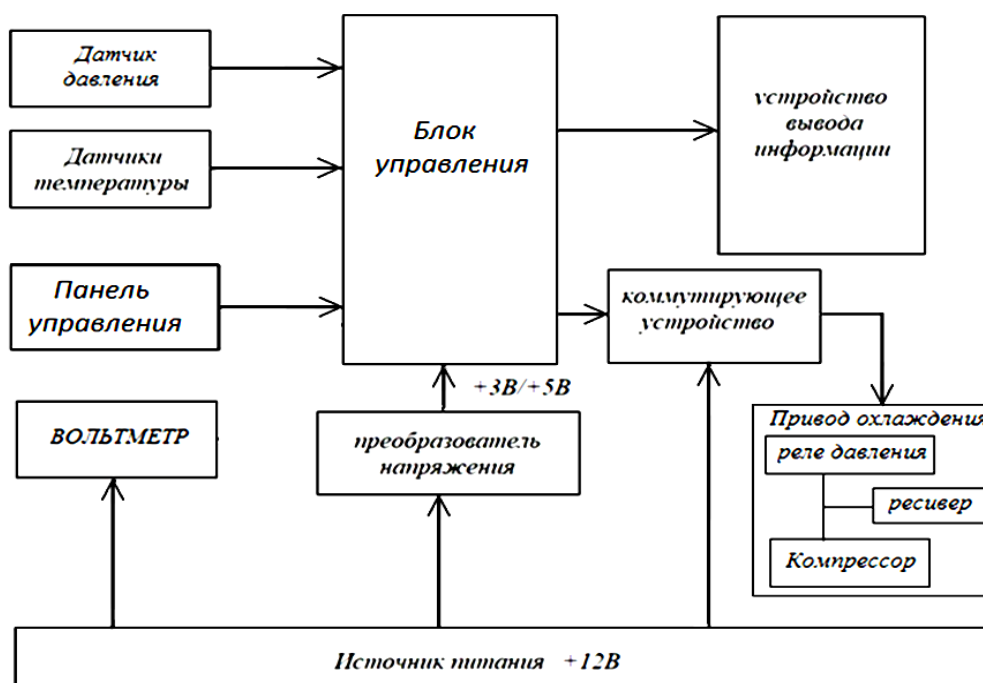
Датчик давления

Датчики температуры

Панель управления

Блок управления

устройство вывода информации

коммутирующее устройство

+3В/+5В

ВОЛЬТМЕТР

преобразователь напряжения

Привод охлаждения

реле давления

ресивер

Компрессор

Источник питания +12В